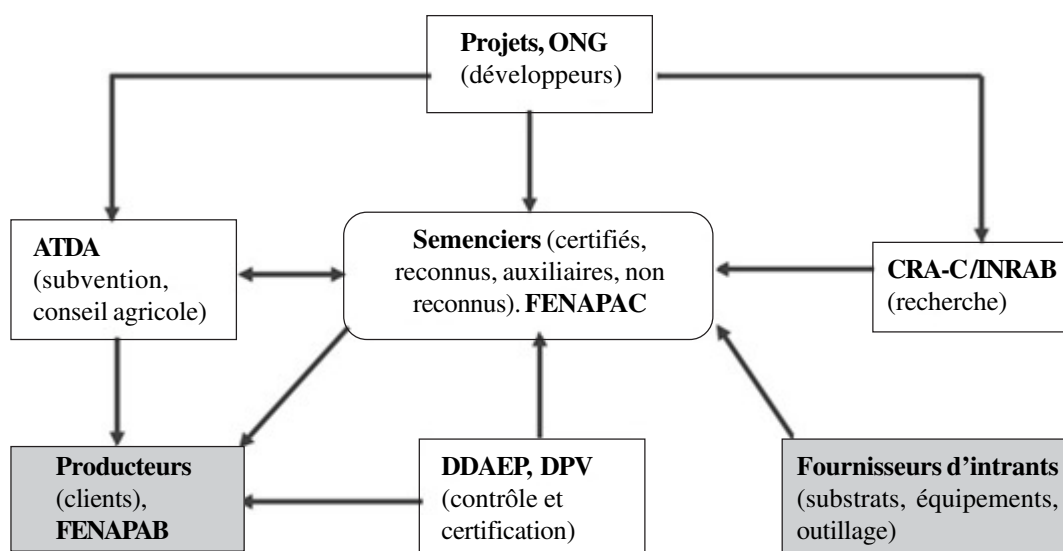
Projets, ONG
(développeurs)

ATDA
(subvention, conseil agricole)

Semenciers (certifiés, reconnus, auxiliaires, non reconnus). FENAPAC

CRA-C/INRAB
(recherche)

Producteurs
(clients),
FENAPAB

DDAEP, DPV
(contrôle et certification)

Fournisseurs d'intrants
(substrats, équipements, outillage)